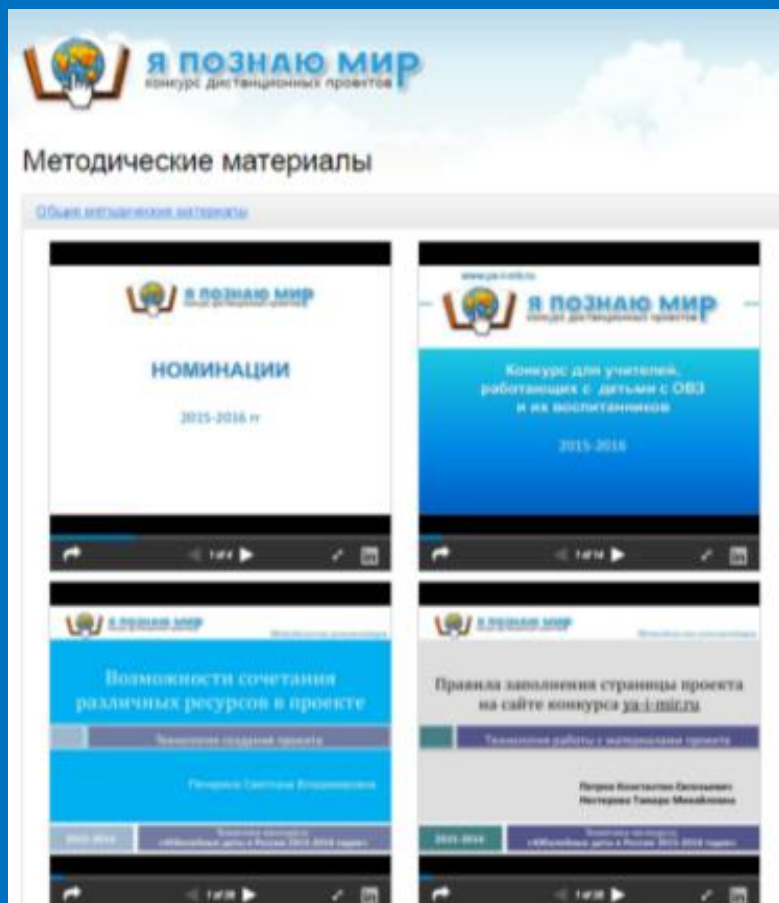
Я ПОЗНАЮ МИР
конкурс дистанционных проектов

Методические материалы

Общие методические материалы

Я ПОЗНАЮ МИР

НОМИНАЦИИ

2015-2016 гг

1 of 4

www.ya-i-mir.ru

Я ПОЗНАЮ МИР
конкурс дистанционных проектов

Конкурс для учителей, работающих с детьми с ОВЗ и их воспитанников

2015-2016

1 of 14

Я ПОЗНАЮ МИР

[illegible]

Возможности сочетания различных ресурсов в проекте

Технология создания проекта

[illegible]

2015-2016

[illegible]

1 of 28

Я ПОЗНАЮ МИР

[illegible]

Правила заполнения страницы проекта на сайте конкурса ya-i-mir.ru

Технология работы с материалами проекта

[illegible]
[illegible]

2015-2016

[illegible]

1 of 38